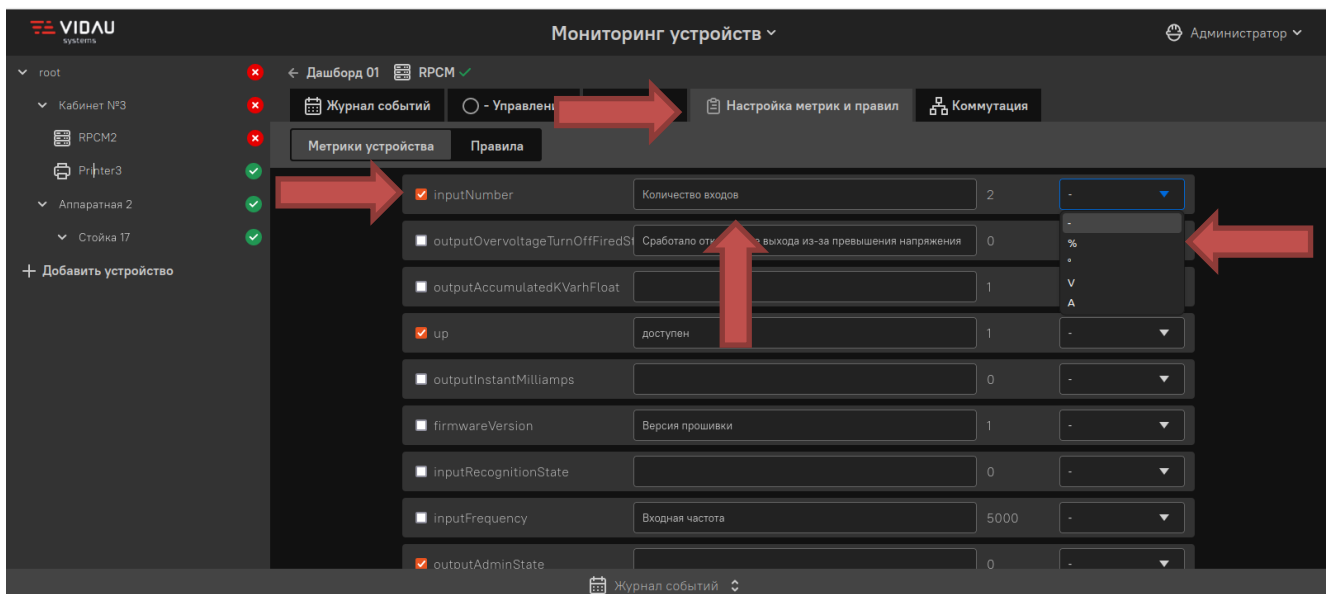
VIDAU systems

Мониторинг устройств

Администратор

root

Кабинет №3

RPCM2

Printer3

Аппаратная 2

Стойка 17

+ Добавить устройство

← Дашборд 01 RPCM

Журнал событий

- Управлени

Настройка метрик и правил

Коммутация

Метрики устройства

Правила

| | | | |
|---|---|---|---|
| inputNumber | Количество входов | 2 | - |
| outputOvervoltageTurnOffFiredSt | Сработало отк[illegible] выхода из-за превышения напряжения | 0 | |
| outputAccumulatedKVarhFloat | | 1 | |
| up | доступен | 1 | - |
| outputInstantMilliamps | | 0 | - |
| firmwareVersion | Версия прошивки | 1 | - |
| inputRecognitionState | | 0 | - |
| inputFrequency | Входная частота | 5000 | - |
| outoutAdminState | | 0 | - |

-
%
°
V
A

Журнал событий